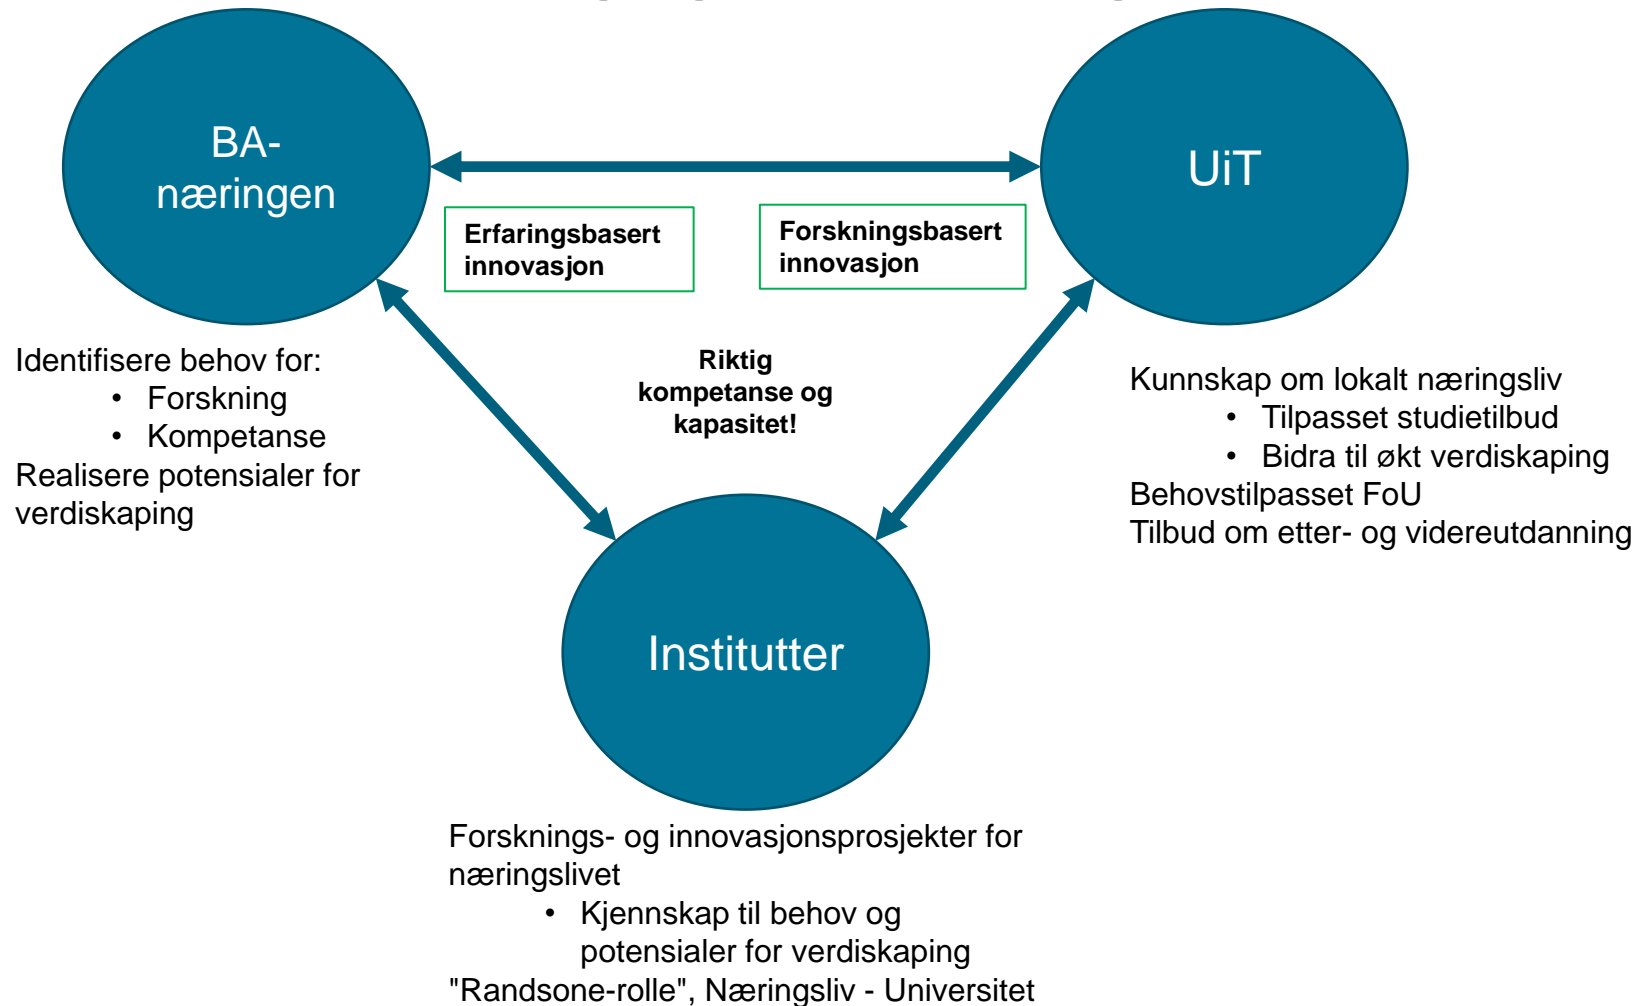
BA-næringen

UiT

Erfaringsbasert innovasjon

Forskningsbasert innovasjon

Identifisere behov for:
• Forskning
• Kompetanse
Realisere potensialer for verdiskaping

Riktig kompetanse og kapasitet!

Kunnskap om lokalt næringsliv
• Tilpasset studietilbud
• Bidra til økt verdiskaping
Behovstilpasset FoU
Tilbud om etter- og videreutdanning

Institutter

Forsknings- og innovasjonsprosjekter for næringslivet
• Kjennskap til behov og potensialer for verdiskaping
"Randsone-rolle", Næringsliv - Universitet